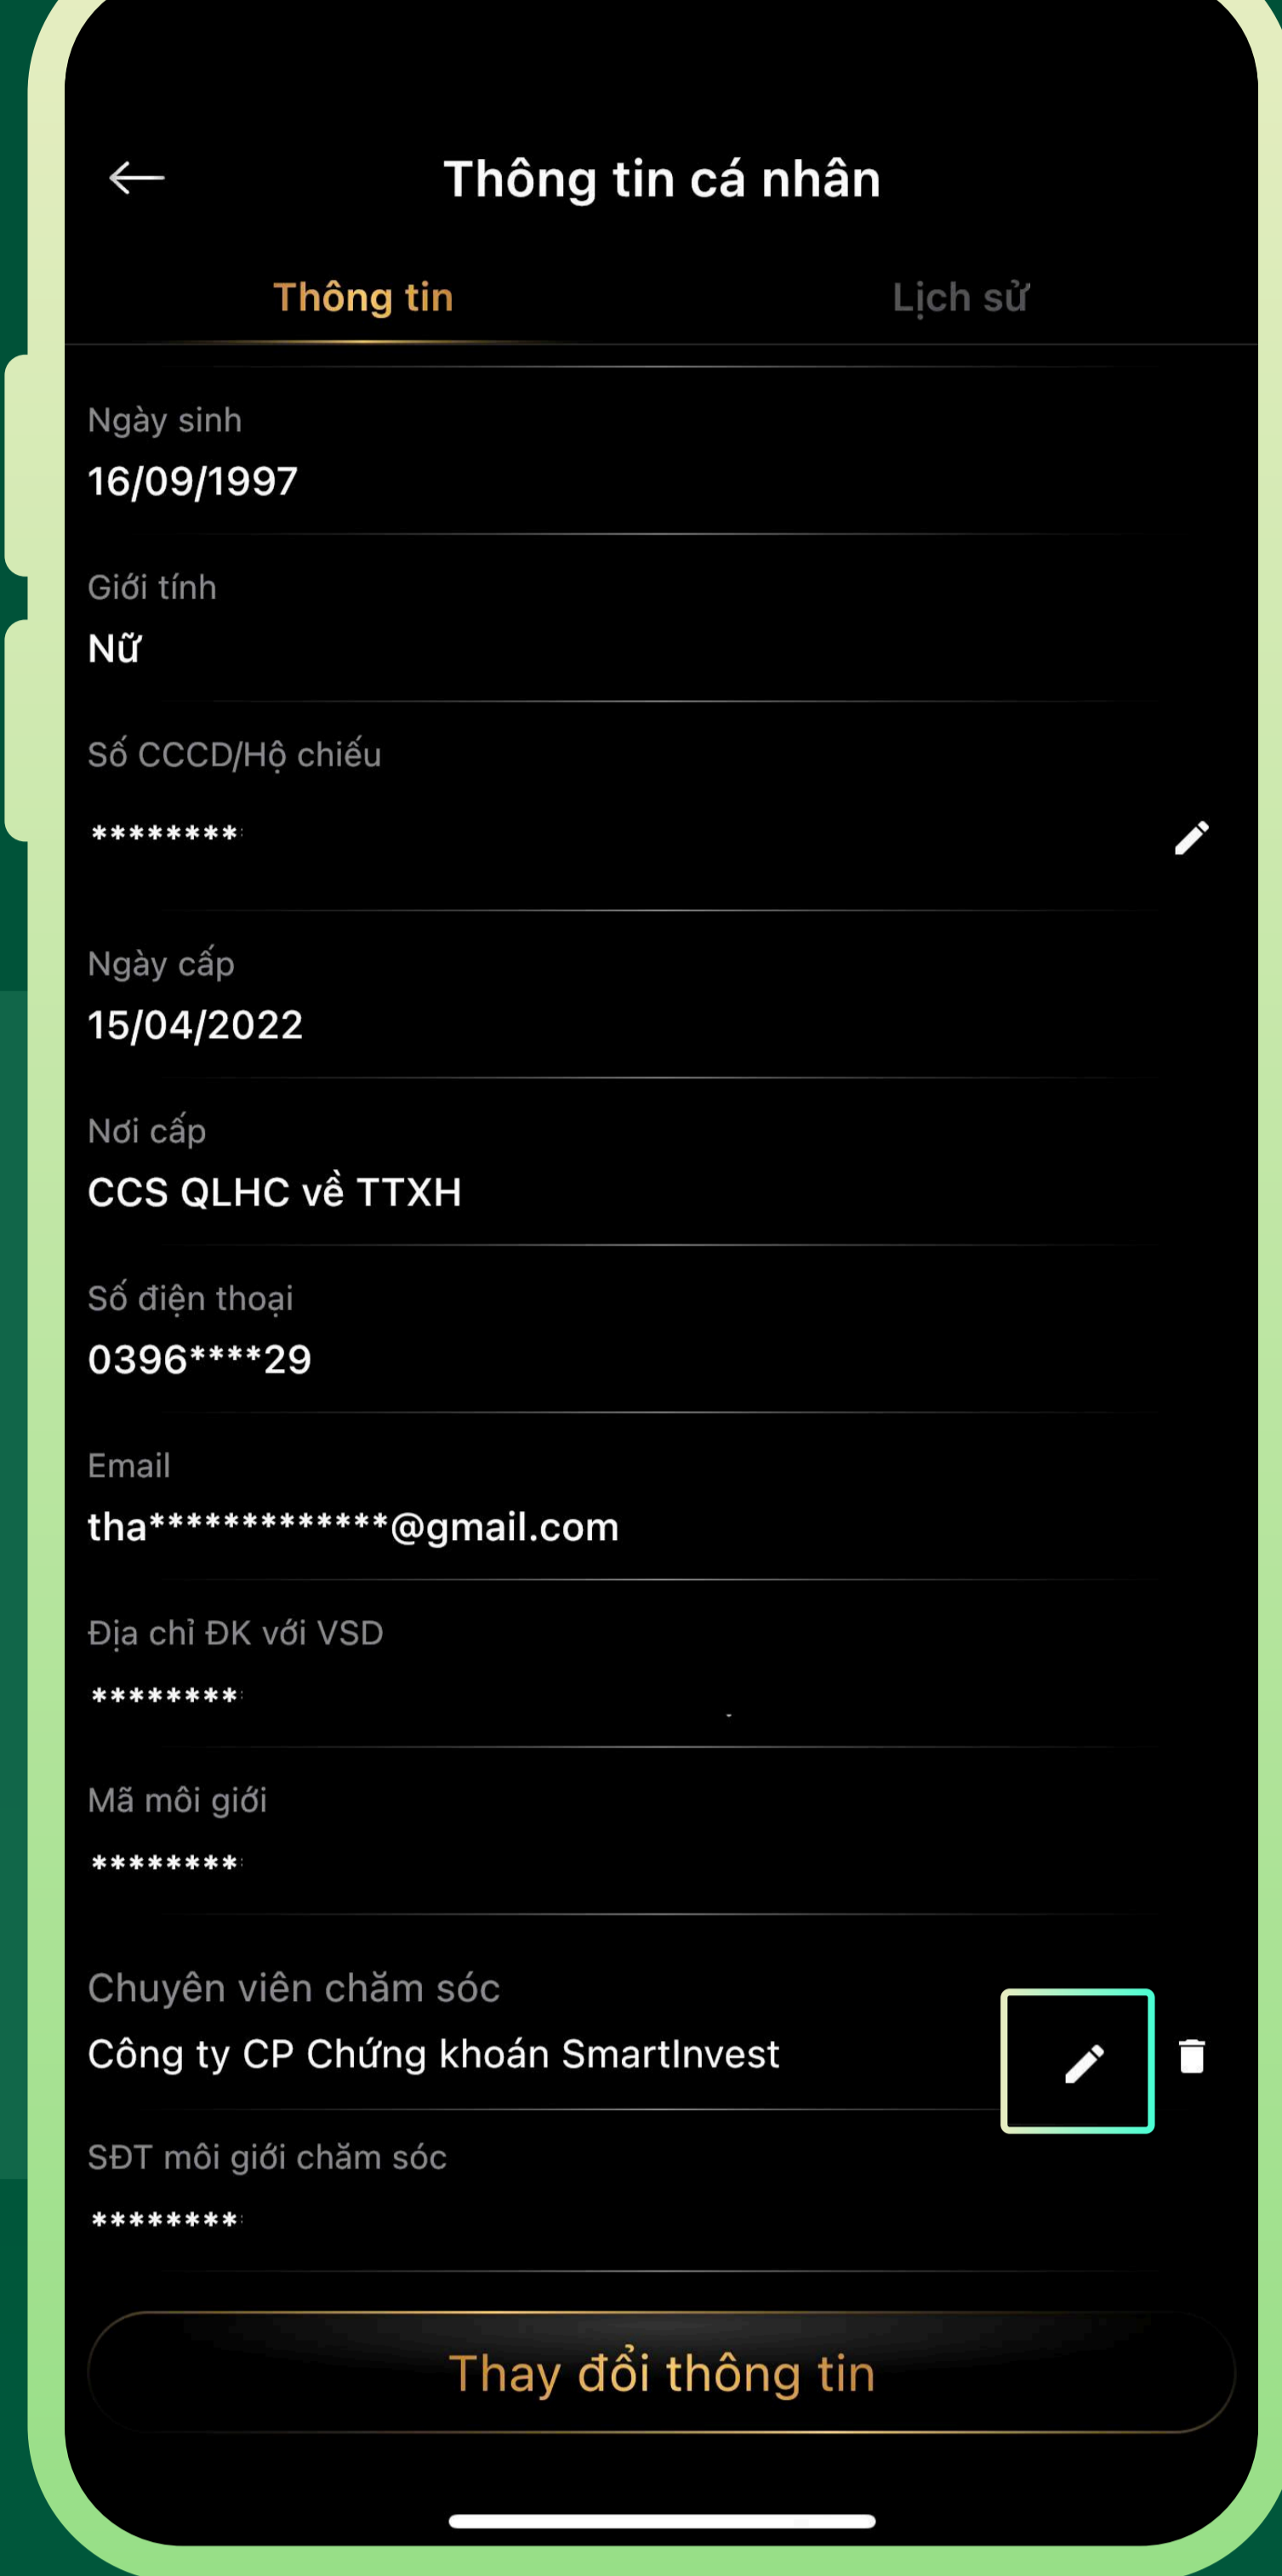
Thông tin cá nhân

Thông tin

Lịch sử

Ngày sinh
16/09/1997

Giới tính
Nữ

Số CCCD/Hộ chiếu
********

Ngày cấp
15/04/2022

Nơi cấp
CCS QLHC về TTXH

Số điện thoại
0396****29

Email
tha************@gmail.com

Địa chỉ ĐK với VSD
********

Mã môi giới
********

Chuyên viên chăm sóc
Công ty CP Chứng khoán SmartInvest

SĐT môi giới chăm sóc
********

Thay đổi thông tin